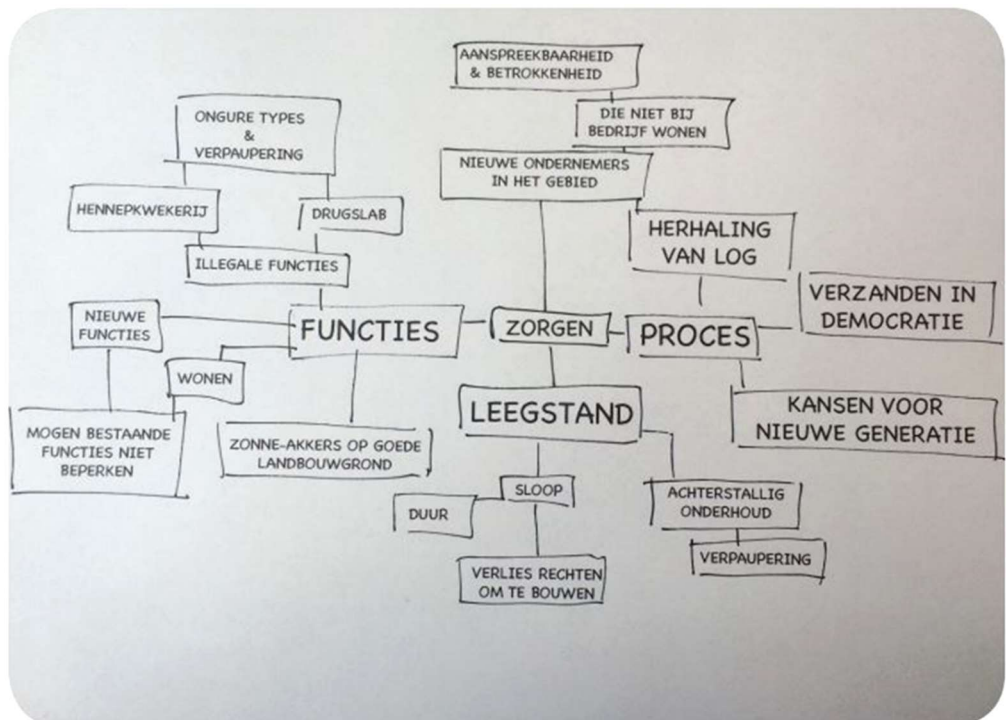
AANSPREEKBAARHEID & BETROKKENHEID

DIE NIET BIJ BEDRIJF WONEN

NIEUWE ONDERNEMERS IN HET GEBIED

ONGURE TYPES & VERPAUPERING

HENNEPKWEKERIJ

DRUGSLAB

ILLEGALE FUNCTIES

HERHALING VAN LOG

VERZANDEN IN DEMOCRATIE

NIEUWE FUNCTIES

FUNCTIES

ZORGEN

PROCES

WONEN

LEEGSTAND

KANSEN VOOR NIEUWE GENERATIE

MOGEN BESTAANDE FUNCTIES NIET BEPERKEN

ZONNE-AKKERS OP GOEDE LANDBOUWGROND

SLOOP

DUUR

ACHTERSTALLIG ONDERHOUD

VERPAUPERING

VERLIES RECHTEN OM TE BOUWEN